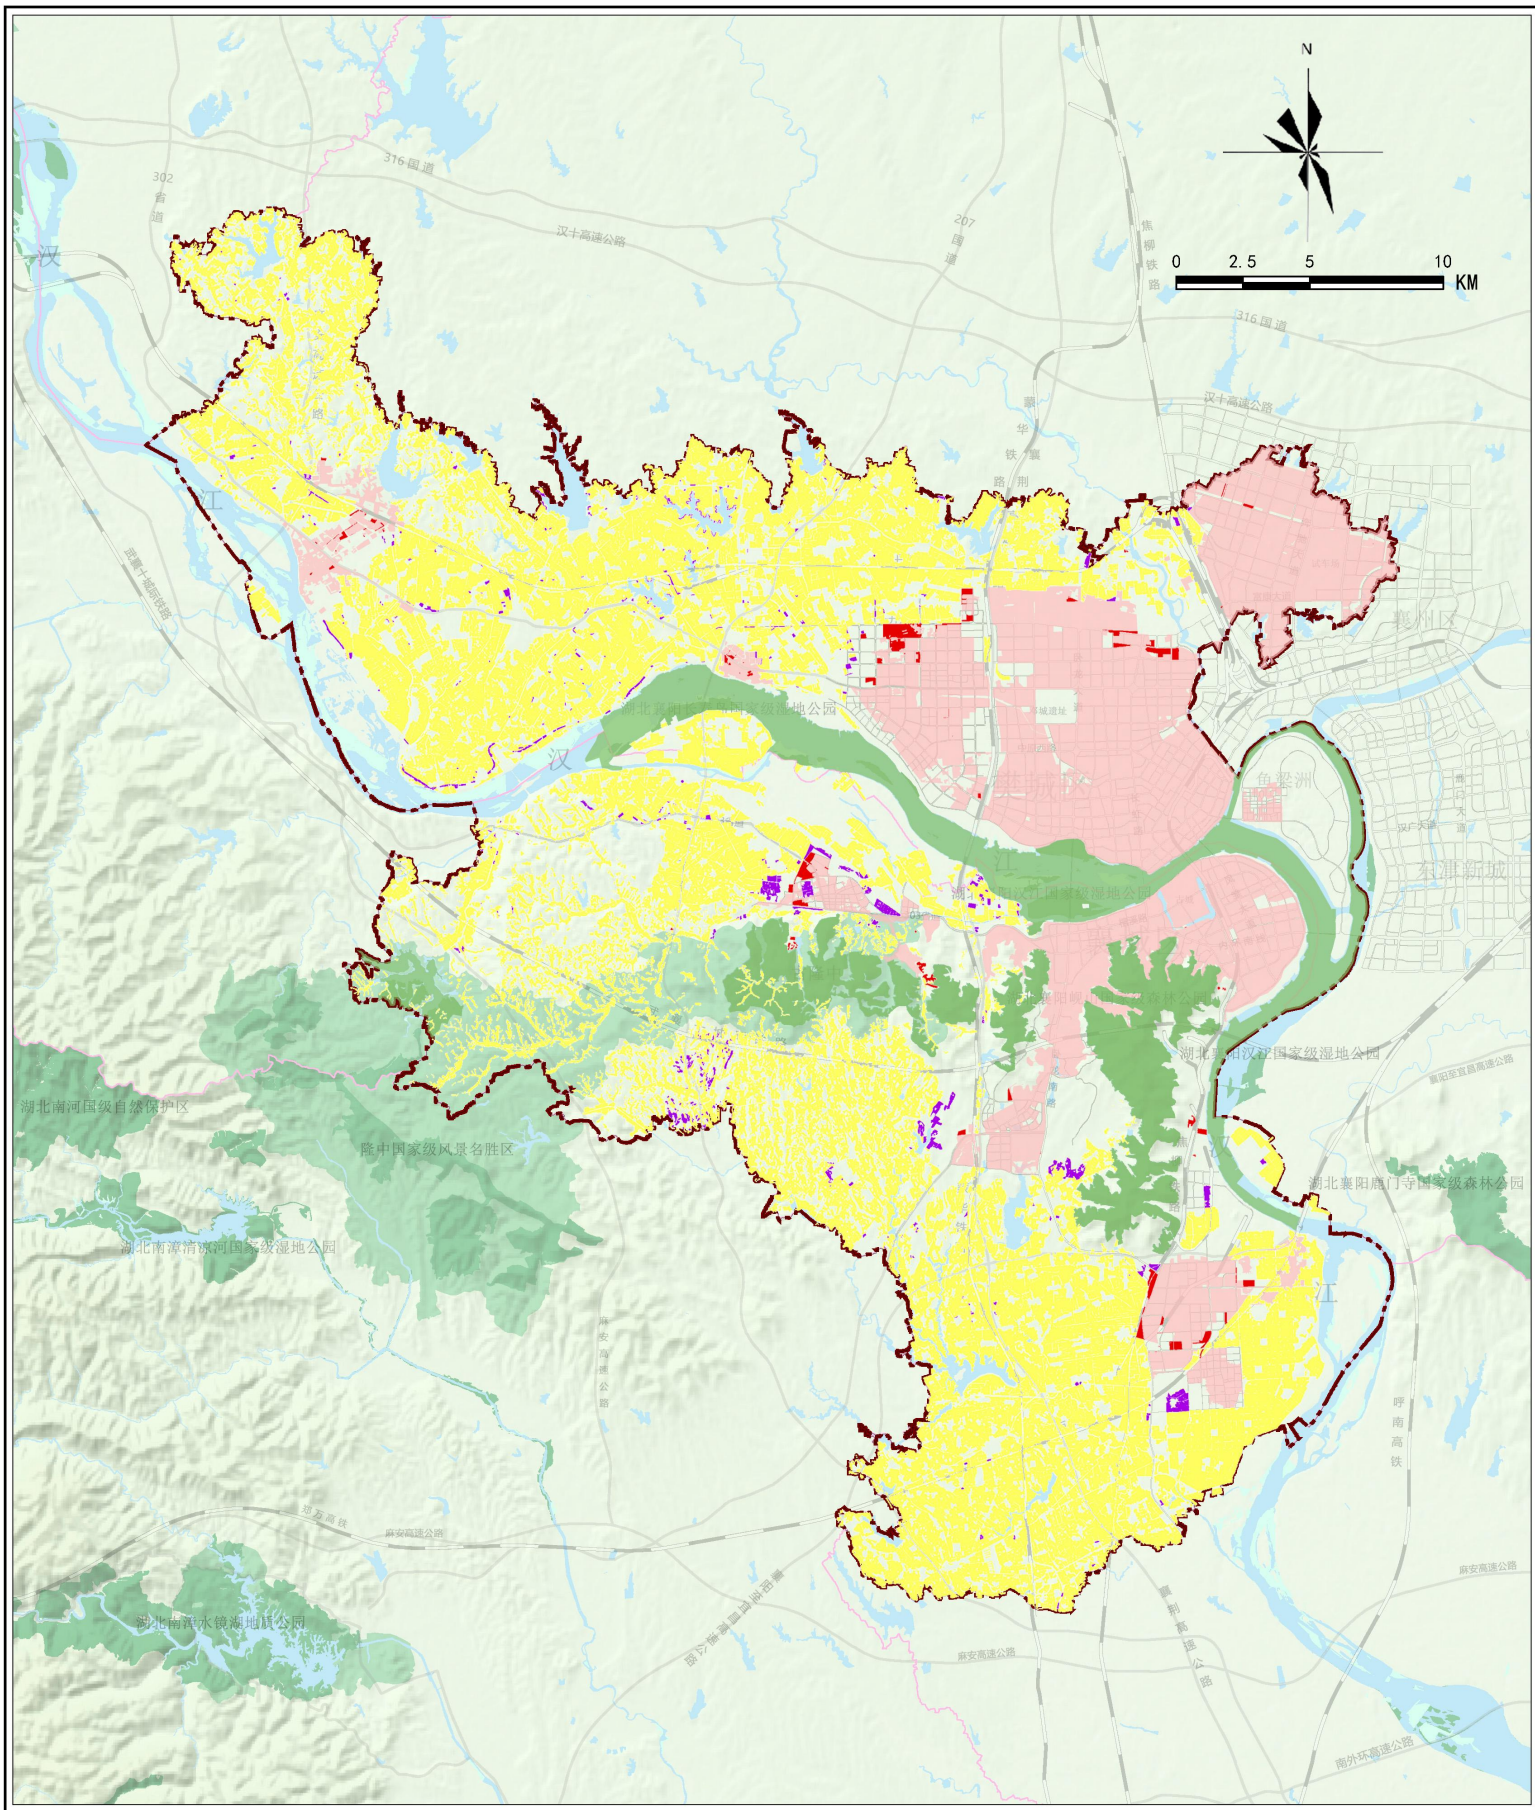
N

0 2.5 5 10 KM

316国道
汉十高速公路
302省道
207国道
焦柳铁路
316国道
汉十高速公路
麻竹高速公路
汉
江
汉
江
襄州区
湖北襄阳汉江国家级湿地公园
鱼梁洲
东津新城
湖北襄阳汉江国家级湿地公园
湖北襄阳汉江国家级湿地公园
襄阳至宜昌高速公路
湖北襄阳鹿门寺国家级森林公园
湖北南河国家级自然保护区
隆中国家级风景名胜区
湖北南漳清凉河国家级湿地公园
麻安高速公路
江
呼南高铁
郑万高铁
麻安高速公路
麻安高速公路
湖北南漳水镜湖地质公园
麻安高速公路
南外环高速公路